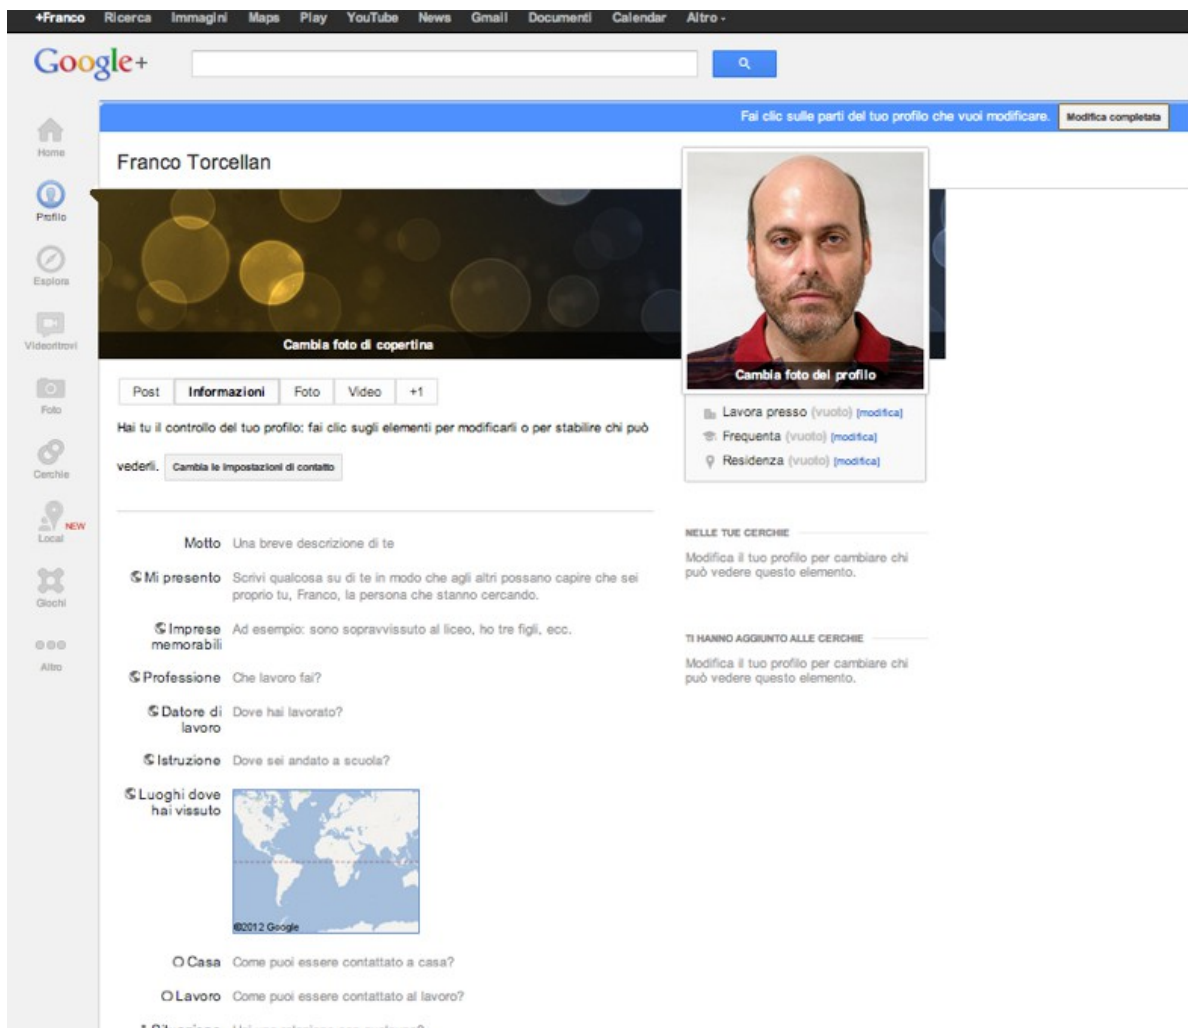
+Franco Ricerca Immagini Maps Play YouTube News Gmail Documenti Calendar Altro -

Google+

Fai clic sulle parti del tuo profilo che vuoi modificare. Modifica completata

Home

Profilo

Esplora

Videoritrovi

Foto

Cerchie

NEW Local

Giochi

Altro

Franco Torcellan

Cambia foto di copertina

Cambia foto del profilo

Lavora presso (vuoto) [modifica]
Frequenta (vuoto) [modifica]
Residenza (vuoto) [modifica]

Post Informazioni Foto Video +1

Hai tu il controllo del tuo profilo: fai clic sugli elementi per modificarli o per stabilire chi può vederli. Cambia le impostazioni di contatto

Motto Una breve descrizione di te

Mi presento Scrivi qualcosa su di te in modo che agli altri possano capire che sei proprio tu, Franco, la persona che stanno cercando.

Imprese memorabili Ad esempio: sono sopravvissuto al liceo, ho tre figli, ecc.

Professione Che lavoro fai?

Datore di lavoro Dove hai lavorato?

Istruzione Dove sei andato a scuola?

Luoghi dove hai vissuto

©2012 Google

Casa Come puoi essere contattato a casa?

Lavoro Come puoi essere contattato al lavoro?

NELLE TUE CERCHIE

Modifica il tuo profilo per cambiare chi può vedere questo elemento.

TI HANNO AGGIUNTO ALLE CERCHIE

Modifica il tuo profilo per cambiare chi può vedere questo elemento.